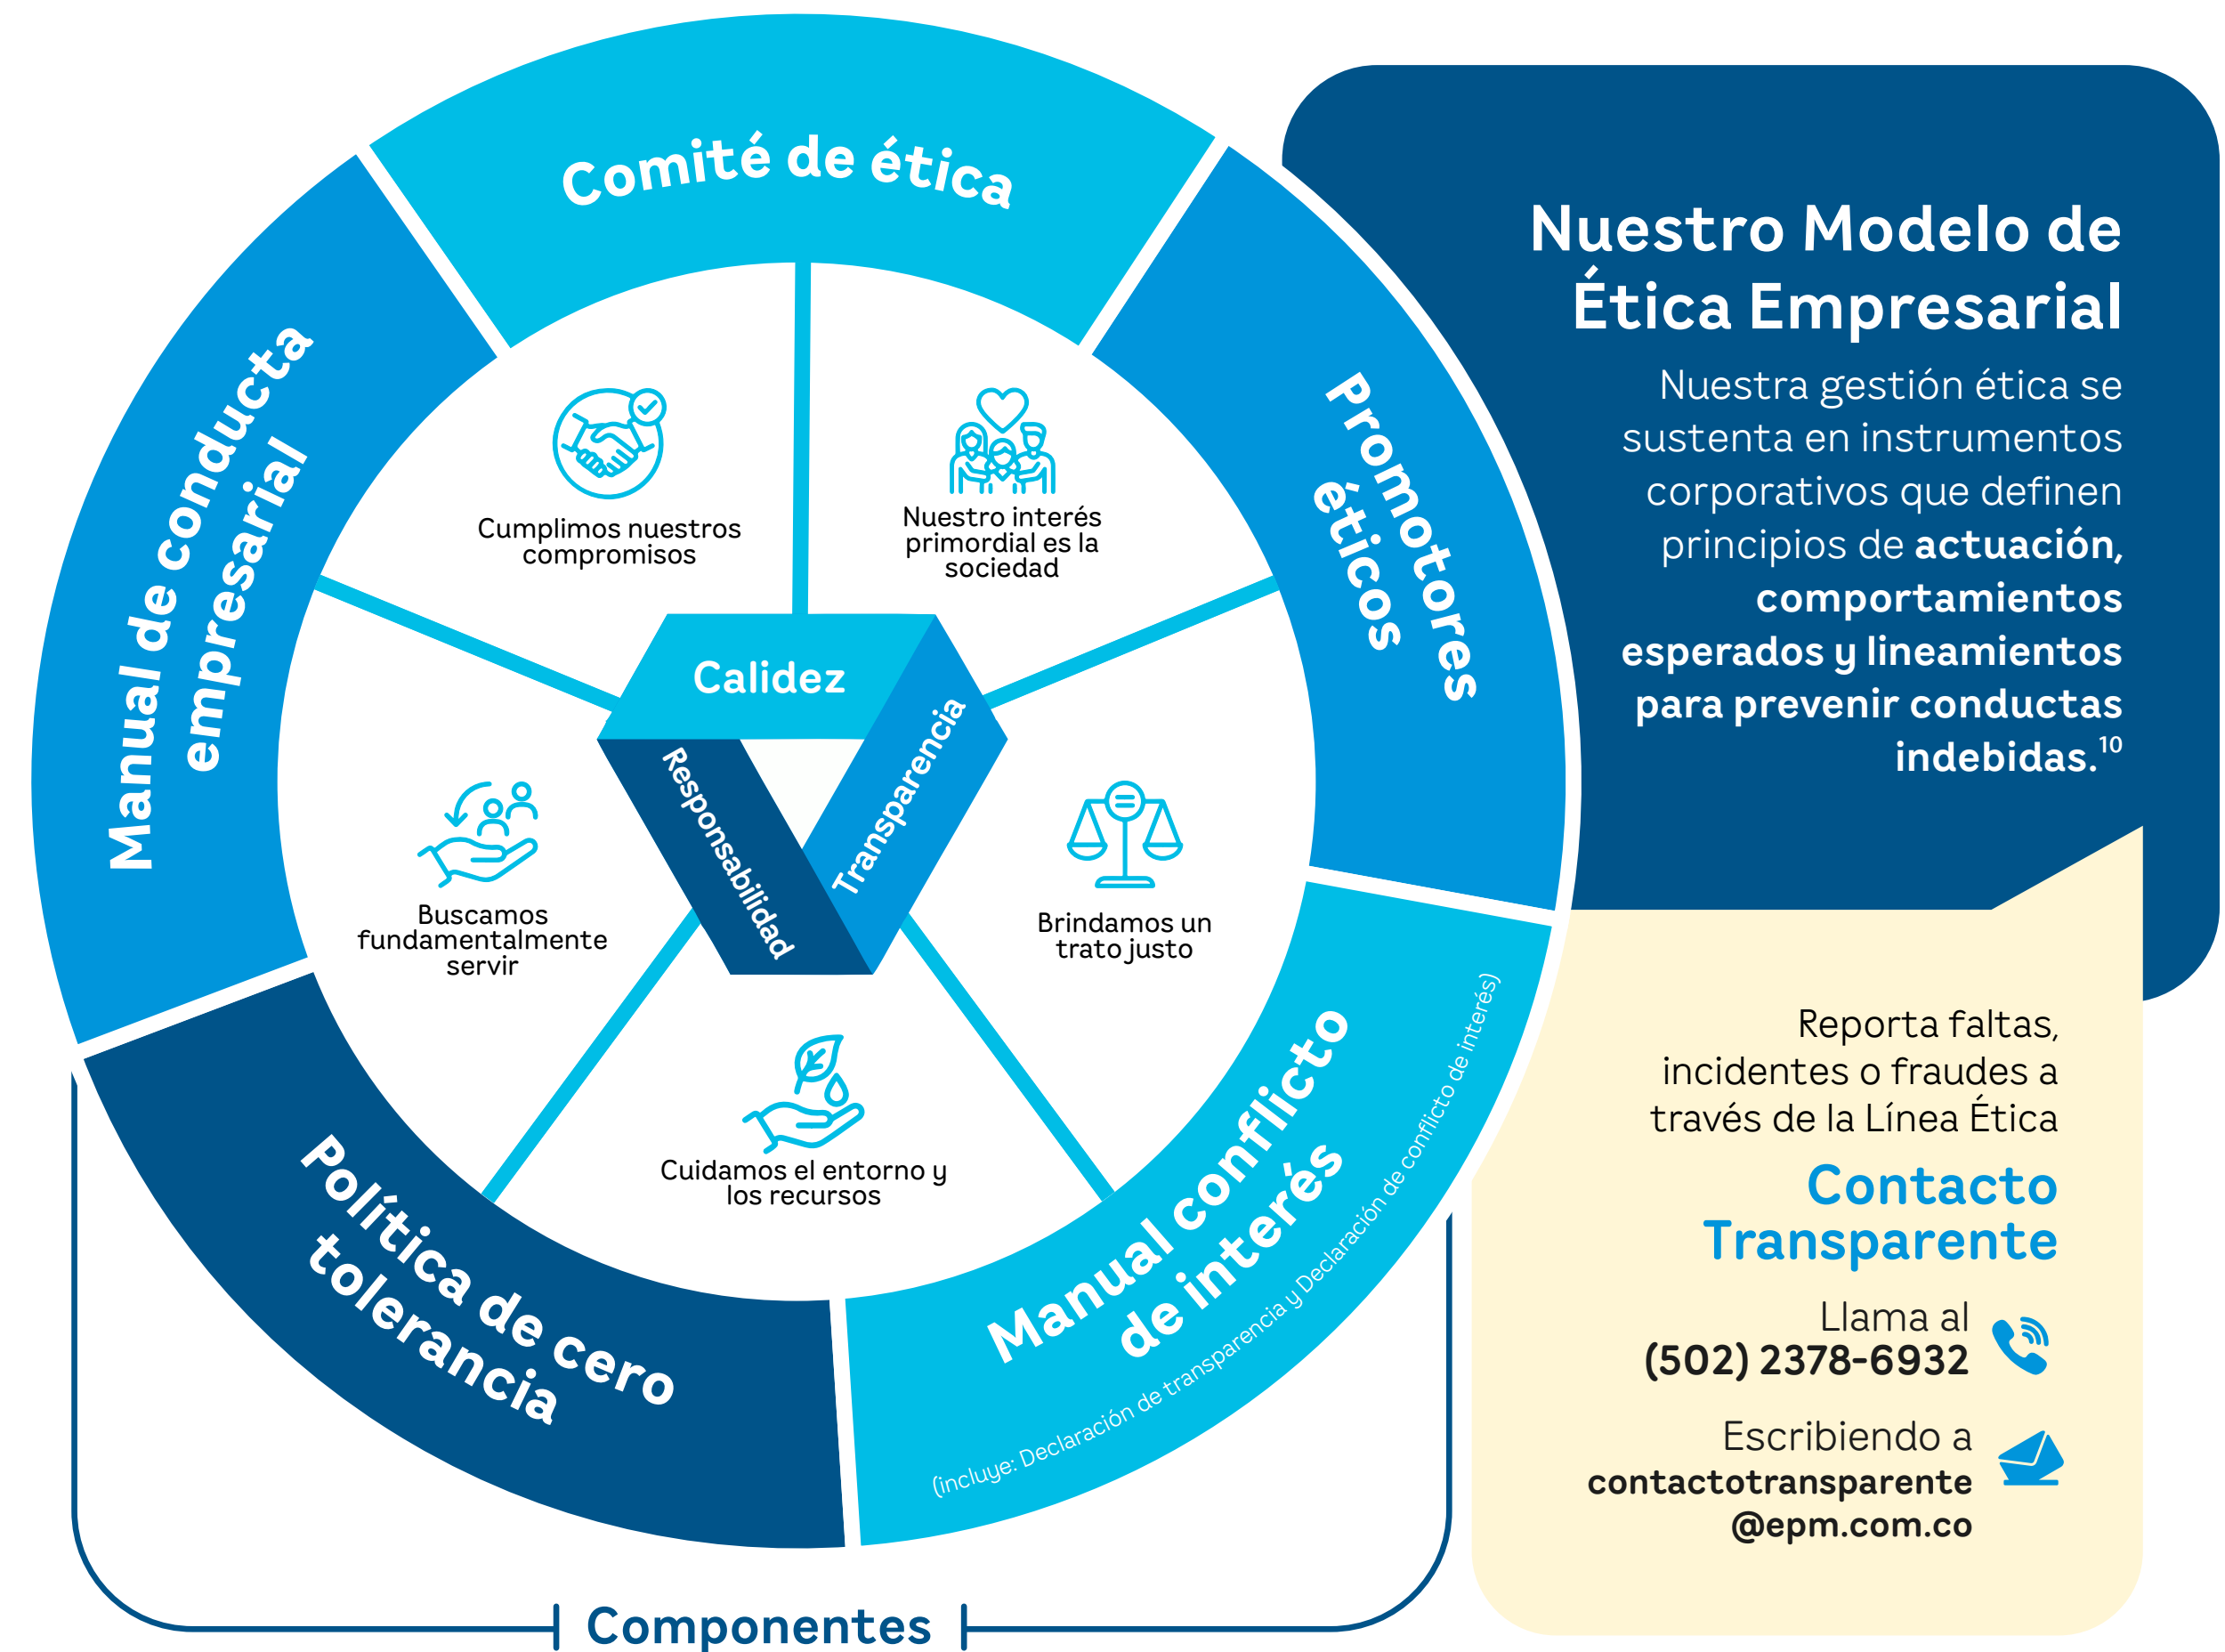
Comité de ética

Promotores éticos

Manual conflicto de interés
(incluye: Declaración de transparencia y Declaración de conflicto de interés)

Política de cero tolerancia

Manual de conducta empresarial

Cumplimos nuestros compromisos

Nuestro interés primordial es la sociedad

Brindamos un trato justo

Cuidamos el entorno y los recursos

Buscamos fundamentalmente servir

Calidez

Transparencia

Responsabilidad

Componentes

Nuestro Modelo de Ética Empresarial

Nuestra gestión ética se sustenta en instrumentos corporativos que definen principios de **actuación, comportamientos esperados y lineamientos para prevenir conductas indebidas.**$^{10}$

Reporta faltas, incidentes o fraudes a través de la Línea Ética

Contacto Transparente

Llama al
**(502) 2378-6932**

Escribiendo a
**contactotransparente @epm.com.co**